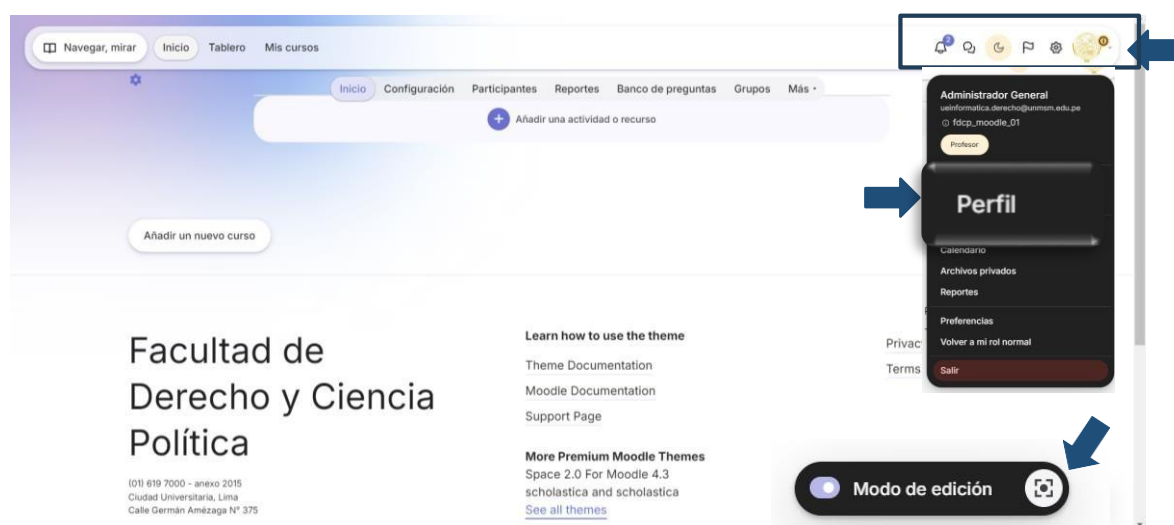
Navegar, mirar Inicio Tablero Mis cursos

2

0

Inicio Configuración Participantes Reportes Banco de preguntas Grupos Más

Añadir una actividad o recurso

Administrador General
ueinformatica.derecho@unmsm.edu.pe
fdcp_moodle_01
Profesor

Perfil

Calendario
Archivos privados
Reportes
Preferencias
Volver a mi rol normal
Salir

Añadir un nuevo curso

Facultad de Derecho y Ciencia Política

(01) 619 7000 - anexo 2015
Ciudad Universitaria, Lima
Calle Germán Amézaga N° 375

Learn how to use the theme
Theme Documentation
Moodle Documentation
Support Page

More Premium Moodle Themes
Space 2.0 For Moodle 4.3
scholastica and scholastica
See all themes

Privac
Terms

Modo de edición